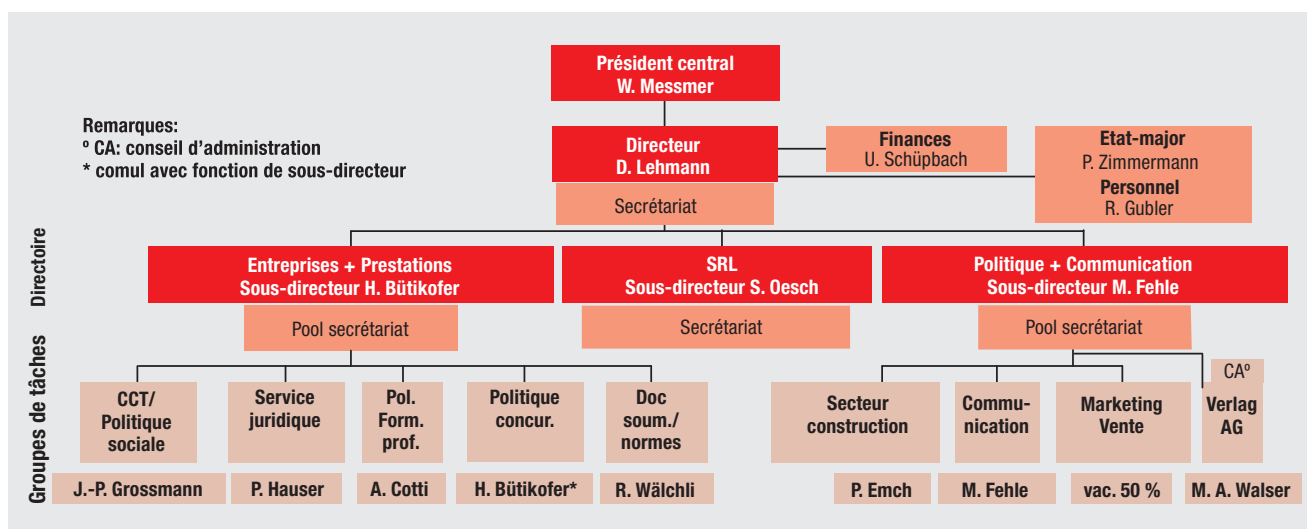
Président central
W. Messmer

Remarques:
º CA: conseil d'administration
* comul avec fonction de sous-directeur

Directeur
D. Lehmann

Finances
U. Schüpbach

Etat-major
P. Zimmermann
Personnel
R. Gubler

Secrétariat

Directoire

Entreprises + Prestations
Sous-directeur H. Bütikofer

SRL
Sous-directeur S. Oesch

Politique + Communication
Sous-directeur M. Fehle

Pool secrétariat

Secrétariat

Pool secrétariat

Groupes de tâches

CCT/
Politique
sociale

Service
juridique

Pol.
Form.
prof.

Politique
concur.

Doc
soum./
normes

Secteur
construction

Communication

Marketing
Vente

CAº

Verlag
AG

J.-P. Grossmann

P. Hauser

A. Cotti

H. Bütikofer*

R. Wälchli

P. Emch

M. Fehle

vac. 50 %

M. A. Walser